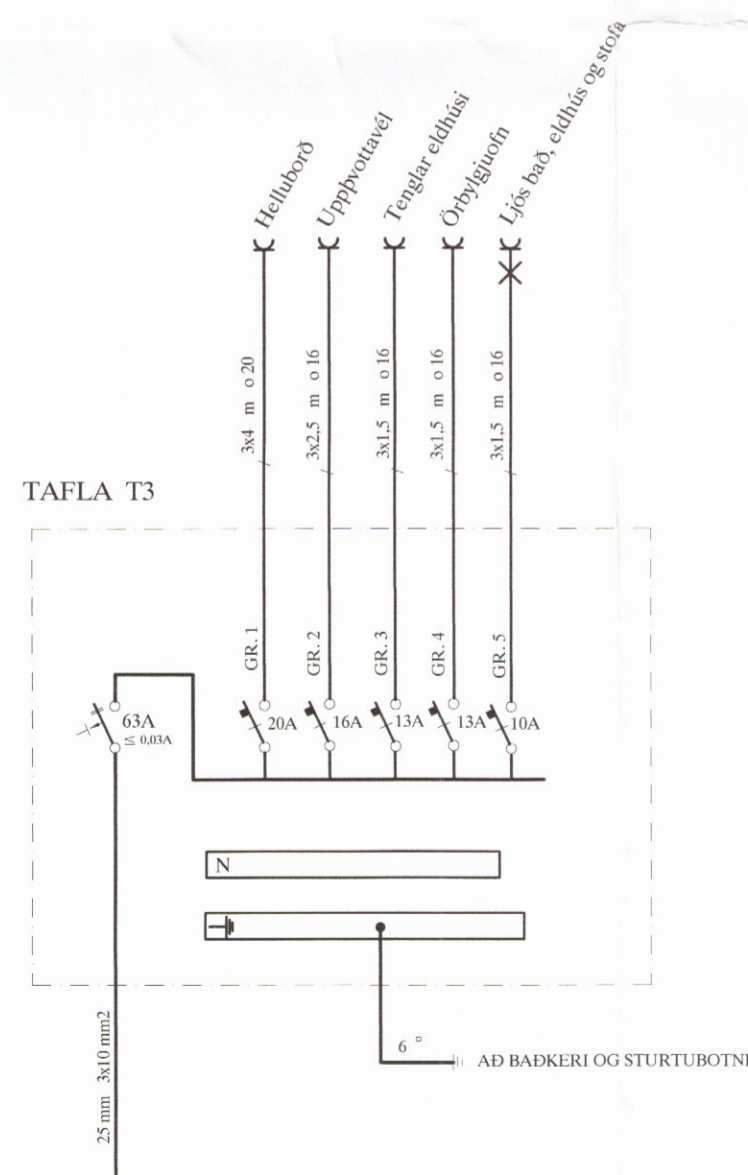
Helluborð
Uppþvottavél
Tenglar eldhúsi
Örbylgjuofn
Ljós bað, eldhús og stofa

3x4 m o 20
3x2,5 m o 16
3x1,5 m o 16
3x1,5 m o 16
3x1,5 m o 16

TAFLA T3

GR. 1
GR. 2
GR. 3
GR. 4
GR. 5

63A
$\leq$ 0,03A
20A
16A
13A
13A
10A

N

6 □
AÐ BAÐKERI OG STURTUBOTNI

25 mm 3x10 mm2